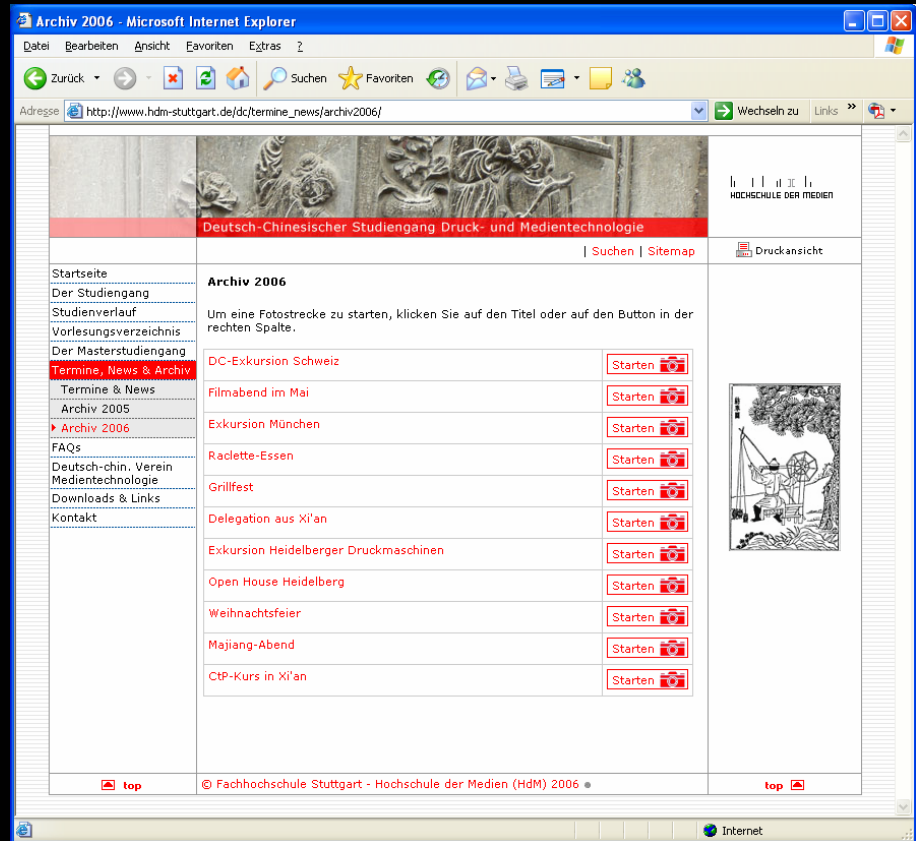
Archiv 2006 - Microsoft Internet Explorer

Datei Bearbeiten Ansicht Favoriten Extras ?

Zurück Suchen Favoriten

Adresse http://www.hdm-stuttgart.de/dc/termine_news/archiv2006/ Wechseln zu Links »

HOCHSCHULE DER MEDIEN

Deutsch-Chinesischer Studiengang Druck- und Medientechnologie

| Suchen | Sitemap

Druckansicht

Startseite
Der Studiengang
Studienverlauf
Vorlesungsverzeichnis
Der Masterstudiengang
Termine, News & Archiv
Termine & News
Archiv 2005
Archiv 2006
FAQs
Deutsch-chin. Verein Medientechnologie
Downloads & Links
Kontakt

Archiv 2006

Um eine Fotostrecke zu starten, klicken Sie auf den Titel oder auf den Button in der rechten Spalte.

| | |
|---|---|
| DC-Exkursion Schweiz | Starten |
| Filmabend im Mai | Starten |
| Exkursion München | Starten |
| Raclette-Essen | Starten |
| Grillfest | Starten |
| Delegation aus Xi'an | Starten |
| Exkursion Heidelberger Druckmaschinen | Starten |
| Open House Heidelberg | Starten |
| Weihnachtsfeier | Starten |
| Majiang-Abend | Starten |
| CtP-Kurs in Xi'an | Starten |

top

© Fachhochschule Stuttgart - Hochschule der Medien (HdM) 2006

top

Internet